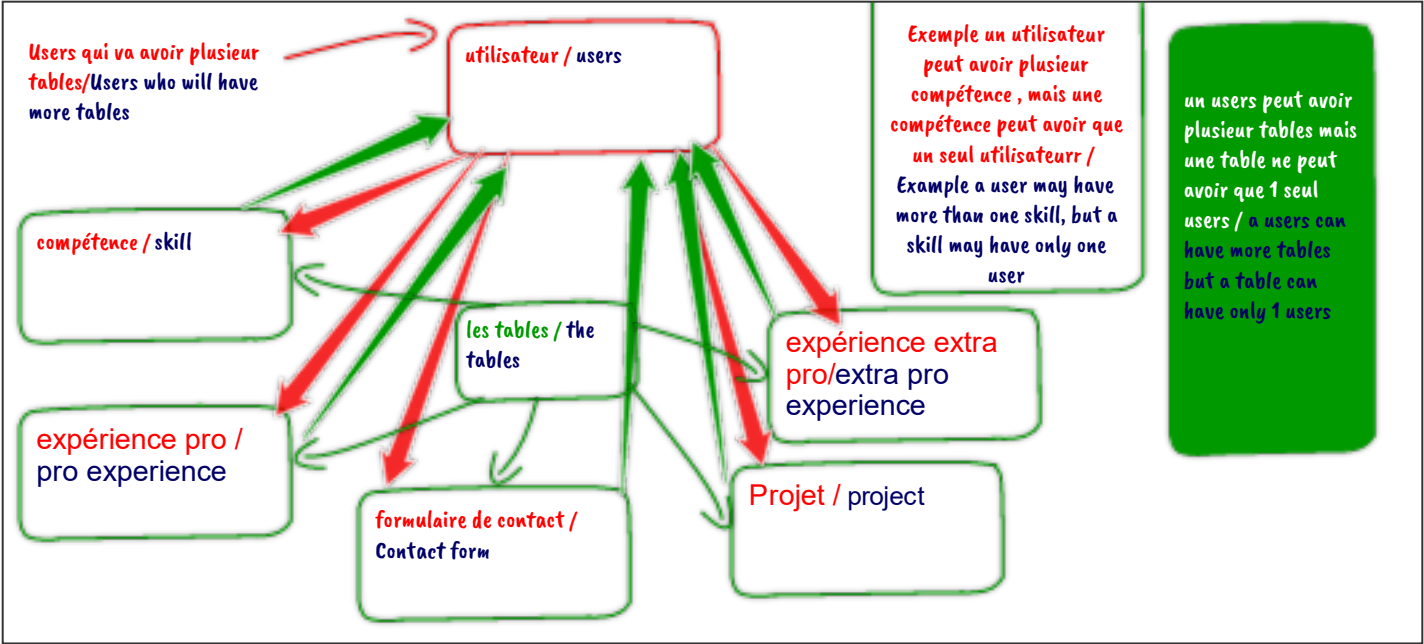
Users qui va avoir plusieur tables/Users who will have more tables

utilisateur / users

Exemple un utilisateur peut avoir plusieur compétence , mais une compétence peut avoir que un seul utilisateurr / Example a user may have more than one skill, but a skill may have only one user

un users peut avoir plusieur tables mais une table ne peut avoir que 1 seul users / a users can have more tables but a table can have only 1 users

compétence / skill

les tables / the tables

expérience extra pro/extra pro experience

expérience pro / pro experience

formulaire de contact / Contact form

Projet / project